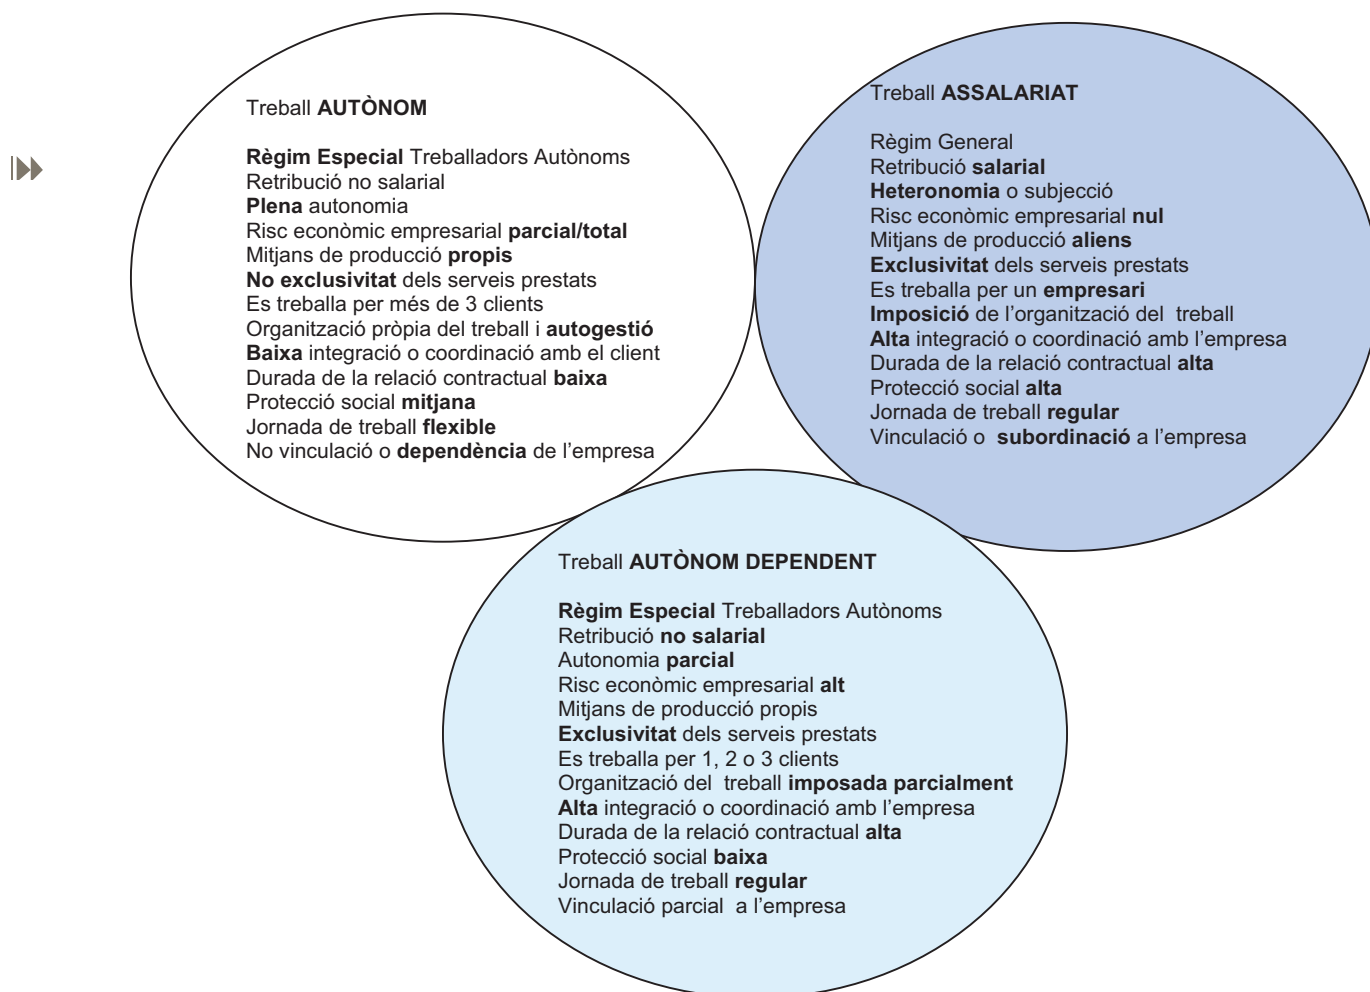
Treball AUTÒNOM

Règim Especial Treballadors Autònoms
Retribució no salarial
Plena autonomia
Risc econòmic empresarial parcial/total
Mitjans de producció propis
No exclusivitat dels serveis prestats
Es treballa per més de 3 clients
Organització pròpia del treball i autogestió
Baixa integració o coordinació amb el client
Durada de la relació contractual baixa
Protecció social mitjana
Jornada de treball flexible
No vinculació o dependència de l'empresa

Treball ASSALARIAT

Règim General
Retribució salarial
Heteronomia o subjecció
Risc econòmic empresarial nul
Mitjans de producció aliens
Exclusivitat dels serveis prestats
Es treballa per un empresari
Imposició de l'organització del treball
Alta integració o coordinació amb l'empresa
Durada de la relació contractual alta
Protecció social alta
Jornada de treball regular
Vinculació o subordinació a l'empresa

Treball AUTÒNOM DEPENDENT

Règim Especial Treballadors Autònoms
Retribució no salarial
Autonomia parcial
Risc econòmic empresarial alt
Mitjans de producció propis
Exclusivitat dels serveis prestats
Es treballa per 1, 2 o 3 clients
Organització del treball imposada parcialment
Alta integració o coordinació amb l'empresa
Durada de la relació contractual alta
Protecció social baixa
Jornada de treball regular
Vinculació parcial a l'empresa